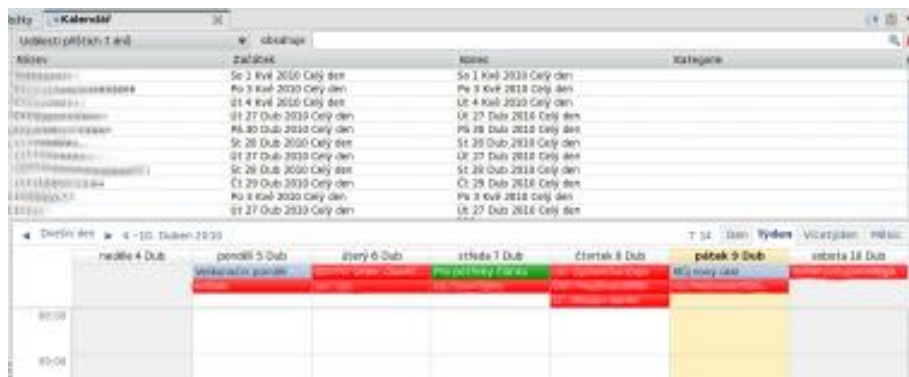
bžky | Kalendář

Události příštích 7 dnů | obsahuje

| Název | Začátek | Konec | Kategorie |
|---|---|---|---|
| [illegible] | So 1 Kvě 2010 Celý den | So 1 Kvě 2010 Celý den | |
| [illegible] | Po 3 Kvě 2010 Celý den | Po 3 Kvě 2010 Celý den | |
| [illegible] | Út 4 Kvě 2010 Celý den | Út 4 Kvě 2010 Celý den | |
| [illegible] | Út 27 Dub 2010 Celý den | Út 27 Dub 2010 Celý den | |
| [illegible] | Pá 30 Dub 2010 Celý den | Pá 30 Dub 2010 Celý den | |
| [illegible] | St 28 Dub 2010 Celý den | St 28 Dub 2010 Celý den | |
| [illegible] | Út 27 Dub 2010 Celý den | Út 27 Dub 2010 Celý den | |
| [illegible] | St 28 Dub 2010 Celý den | St 28 Dub 2010 Celý den | |
| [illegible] | Čt 29 Dub 2010 Celý den | Čt 29 Dub 2010 Celý den | |
| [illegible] | Po 3 Kvě 2010 Celý den | Po 3 Kvě 2010 Celý den | |
| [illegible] | Út 27 Dub 2010 Celý den | Út 27 Dub 2010 Celý den | |

Dnešní den 4 - 10. Duben 2010 | 7 14 | Den | Týden | Vícetýden | Měsíc

| | neděle 4 Dub | pondělí 5 Dub | úterý 6 Dub | středa 7 Dub | čtvrtek 8 Dub | pátek 9 Dub | sobota 10 Dub |
|---|---|---|---|---|---|---|---|
| | | Velikonoční pondělí | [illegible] | Pro potřeby Fanda | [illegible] | Můj nový úkol | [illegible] |
| 00:00 | | | | | | | |
| 01:00 | | | | | | | |